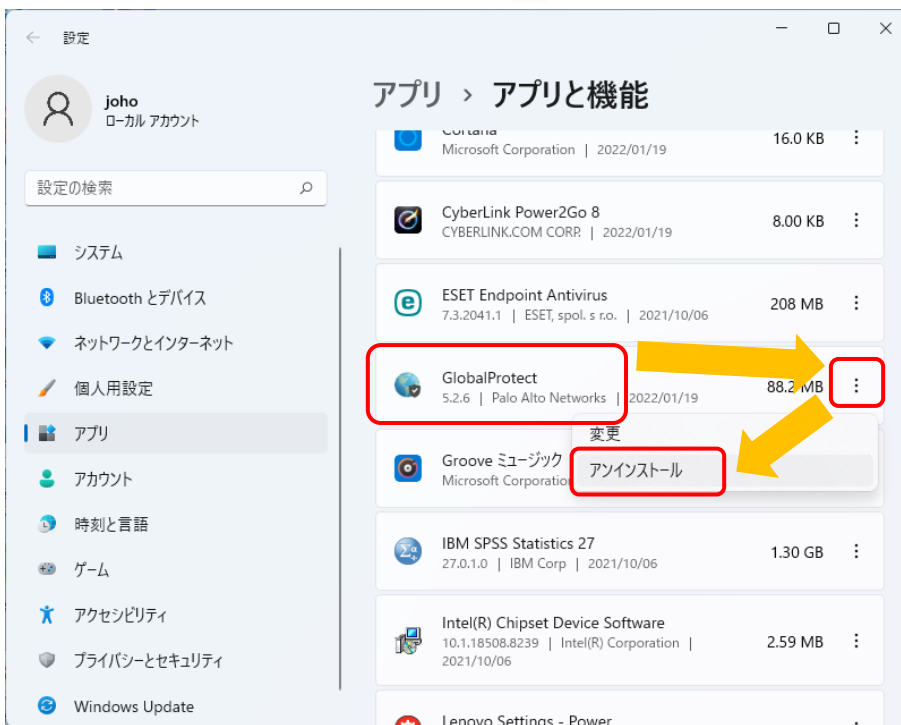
設定

joho
ローカル アカウント

設定の検索

システム
Bluetooth とデバイス
ネットワークとインターネット
個人用設定
アプリ
アカウント
時刻と言語
ゲーム
アクセシビリティ
プライバシーとセキュリティ
Windows Update

アプリ › アプリと機能

Cortana
Microsoft Corporation | 2022/01/19
16.0 KB

CyberLink Power2Go 8
CYBERLINK.COM CORP. | 2022/01/19
8.00 KB

ESET Endpoint Antivirus
7.3.2041.1 | ESET, spol. s r.o. | 2021/10/06
208 MB

GlobalProtect
5.2.6 | Palo Alto Networks | 2022/01/19
88.2 MB

変更
アンインストール

Groove ミュージック
Microsoft Corporation

IBM SPSS Statistics 27
27.0.1.0 | IBM Corp | 2021/10/06
1.30 GB

Intel(R) Chipset Device Software
10.1.18508.8239 | Intel(R) Corporation | 2021/10/06
2.59 MB

Lenovo Settings - Power